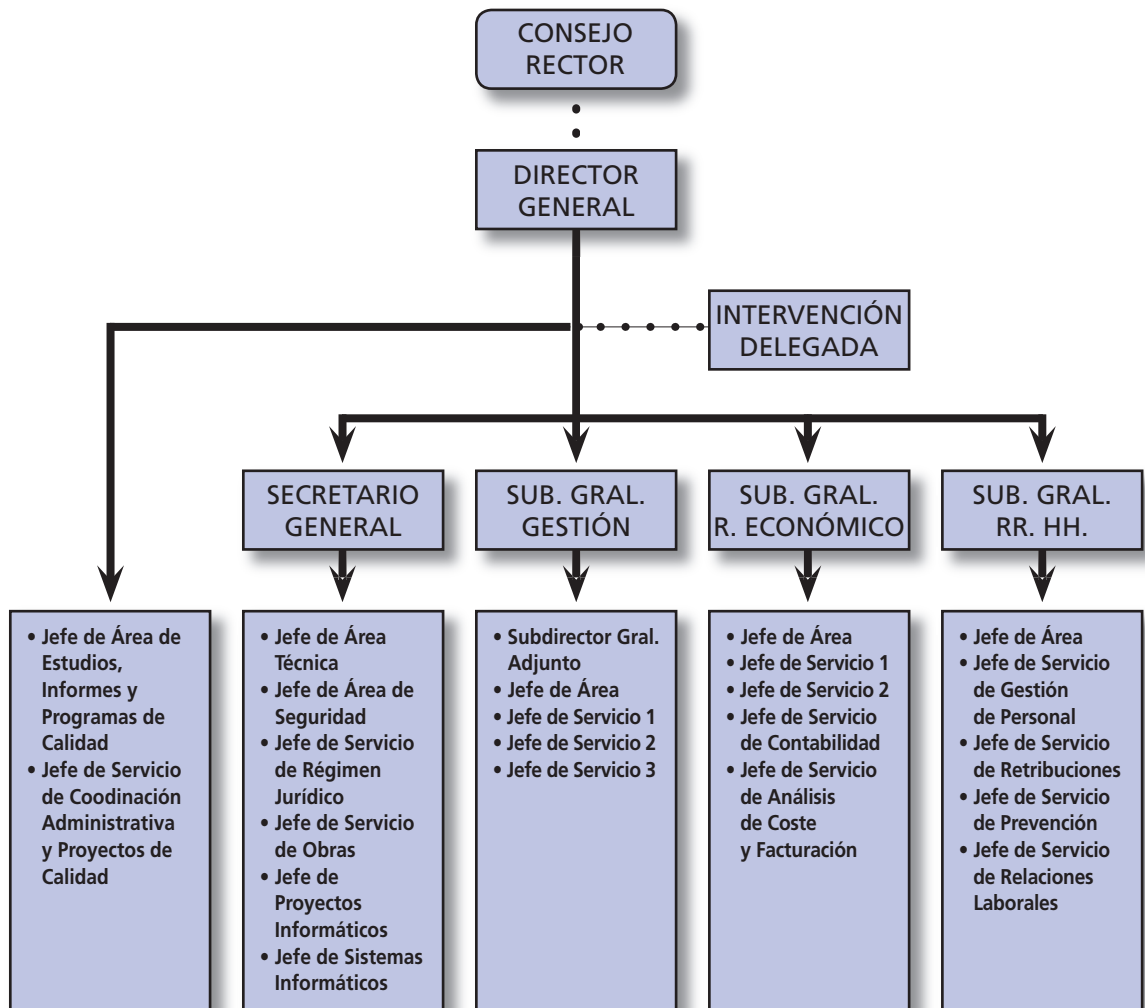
CONSEJO RECTOR

DIRECTOR GENERAL

INTERVENCIÓN DELEGADA

SECRETARIO GENERAL

SUB. GRAL. GESTIÓN

SUB. GRAL. R. ECONÓMICO

SUB. GRAL. RR. HH.

• Jefe de Área de Estudios, Informes y Programas de Calidad
• Jefe de Servicio de Coodinación Administrativa y Proyectos de Calidad

• Jefe de Área Técnica
• Jefe de Área de Seguridad
• Jefe de Servicio de Régimen Jurídico
• Jefe de Servicio de Obras
• Jefe de Proyectos Informáticos
• Jefe de Sistemas Informáticos

• Subdirector Gral. Adjunto
• Jefe de Área
• Jefe de Servicio 1
• Jefe de Servicio 2
• Jefe de Servicio 3

• Jefe de Área
• Jefe de Servicio 1
• Jefe de Servicio 2
• Jefe de Servicio de Contabilidad
• Jefe de Servicio de Análisis de Coste y Facturación

• Jefe de Área
• Jefe de Servicio de Gestión de Personal
• Jefe de Servicio de Retribuciones
• Jefe de Servicio de Prevención
• Jefe de Servicio de Relaciones Laborales